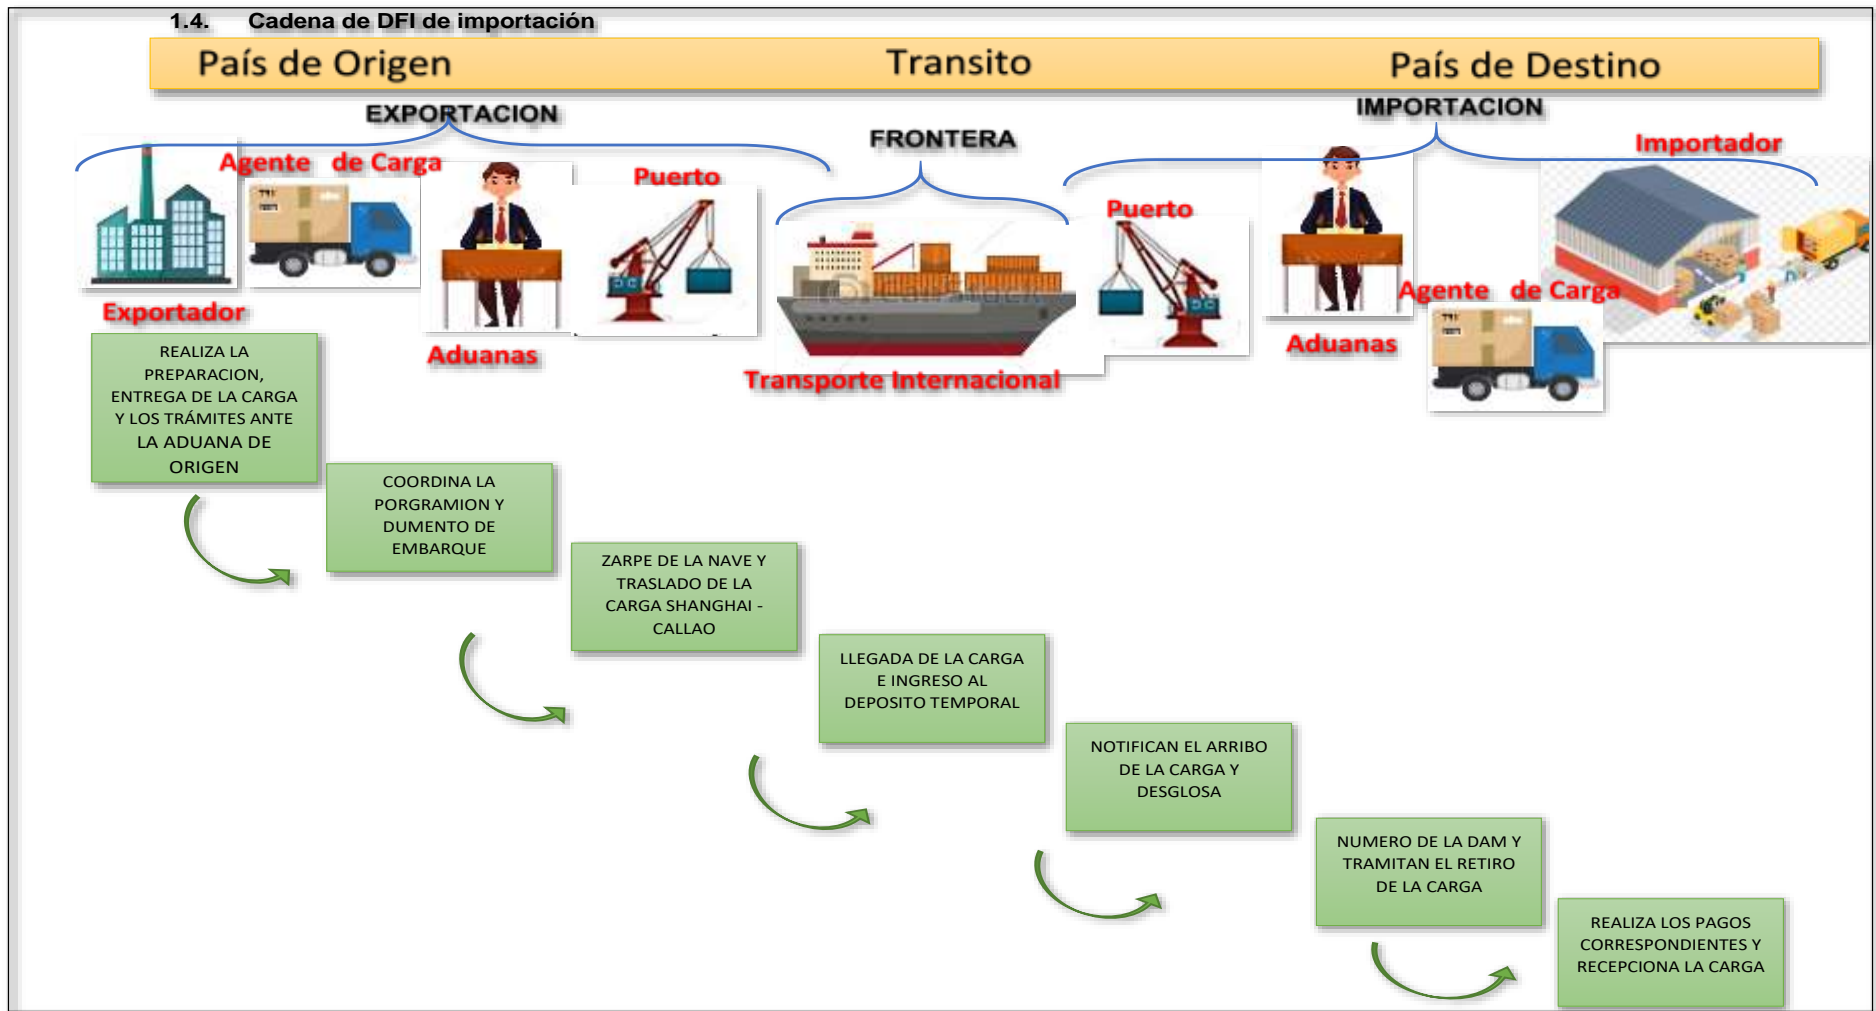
1.4. Cadena de DFI de importación

País de Origen Transito País de Destino

EXPORTACION

FRONTERA

IMPORTACION

Agente de Carga

Puerto

Exportador

Aduanas

Transporte Internacional

Puerto

Aduanas

Agente de Carga

Importador

REALIZA LA PREPARACION, ENTREGA DE LA CARGA Y LOS TRÁMITES ANTE LA ADUANA DE ORIGEN

COORDINA LA PORGRAMION Y DUMENTO DE EMBARQUE

ZARPE DE LA NAVE Y TRASLADO DE LA CARGA SHANGHAI - CALLAO

LLEGADA DE LA CARGA E INGRESO AL DEPOSITO TEMPORAL

NOTIFICAN EL ARRIBO DE LA CARGA Y DESGLOSA

NUMERO DE LA DAM Y TRAMITAN EL RETIRO DE LA CARGA

REALIZA LOS PAGOS CORRESPONDIENTES Y RECEPCIONA LA CARGA